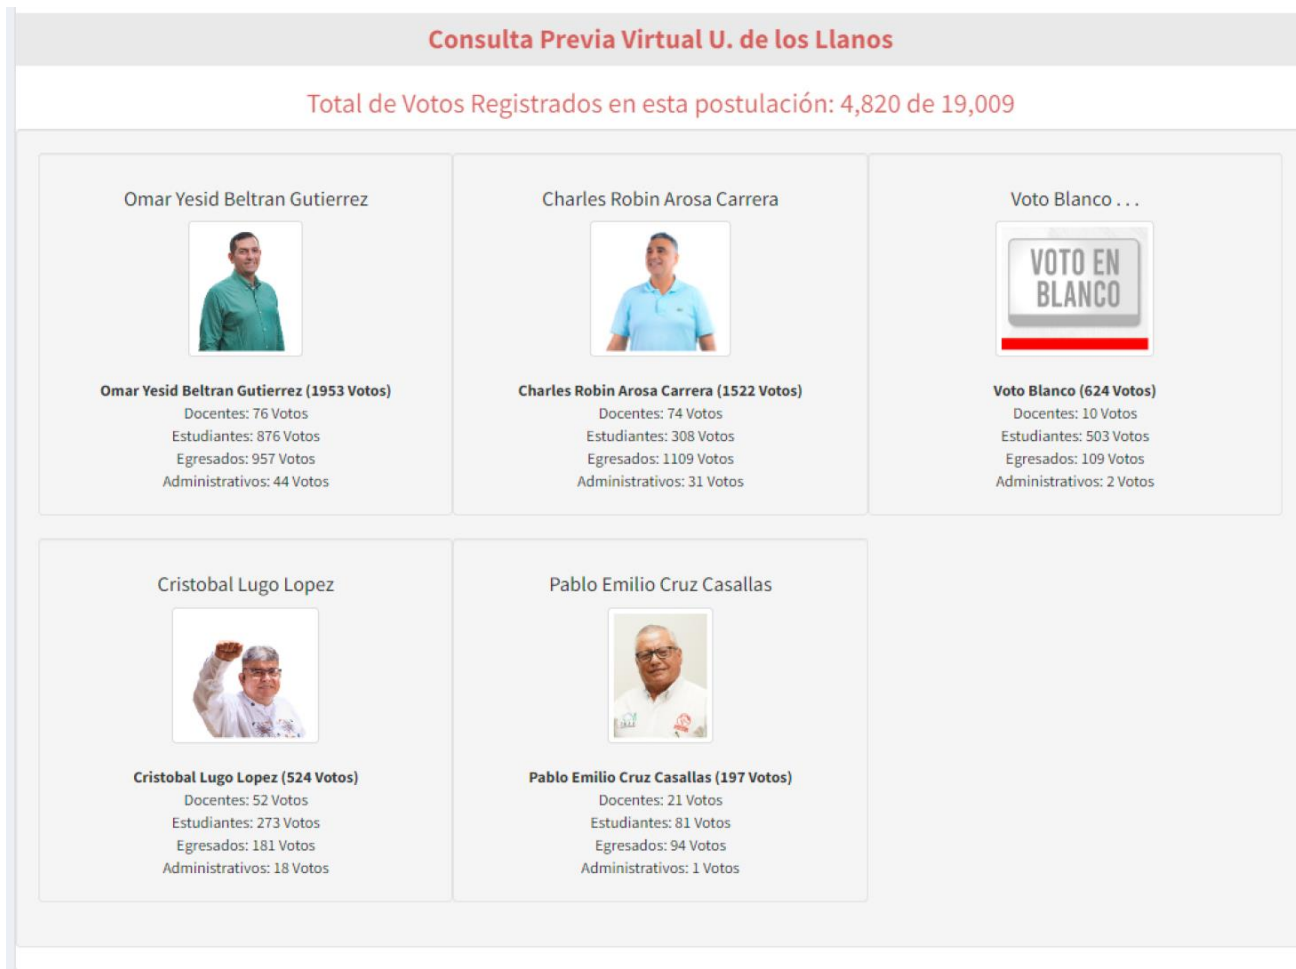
Consulta Previa Virtual U. de los Llanos

Total de Votos Registrados en esta postulación: 4,820 de 19,009

Omar Yesid Beltran Gutierrez

Omar Yesid Beltran Gutierrez (1953 Votos)
Docentes: 76 Votos
Estudiantes: 876 Votos
Egresados: 957 Votos
Administrativos: 44 Votos

Charles Robin Arosa Carrera

Charles Robin Arosa Carrera (1522 Votos)
Docentes: 74 Votos
Estudiantes: 308 Votos
Egresados: 1109 Votos
Administrativos: 31 Votos

Voto Blanco . . .

VOTO EN BLANCO

Voto Blanco (624 Votos)
Docentes: 10 Votos
Estudiantes: 503 Votos
Egresados: 109 Votos
Administrativos: 2 Votos

Cristobal Lugo Lopez

Cristobal Lugo Lopez (524 Votos)
Docentes: 52 Votos
Estudiantes: 273 Votos
Egresados: 181 Votos
Administrativos: 18 Votos

Pablo Emilio Cruz Casallas

Pablo Emilio Cruz Casallas (197 Votos)
Docentes: 21 Votos
Estudiantes: 81 Votos
Egresados: 94 Votos
Administrativos: 1 Votos